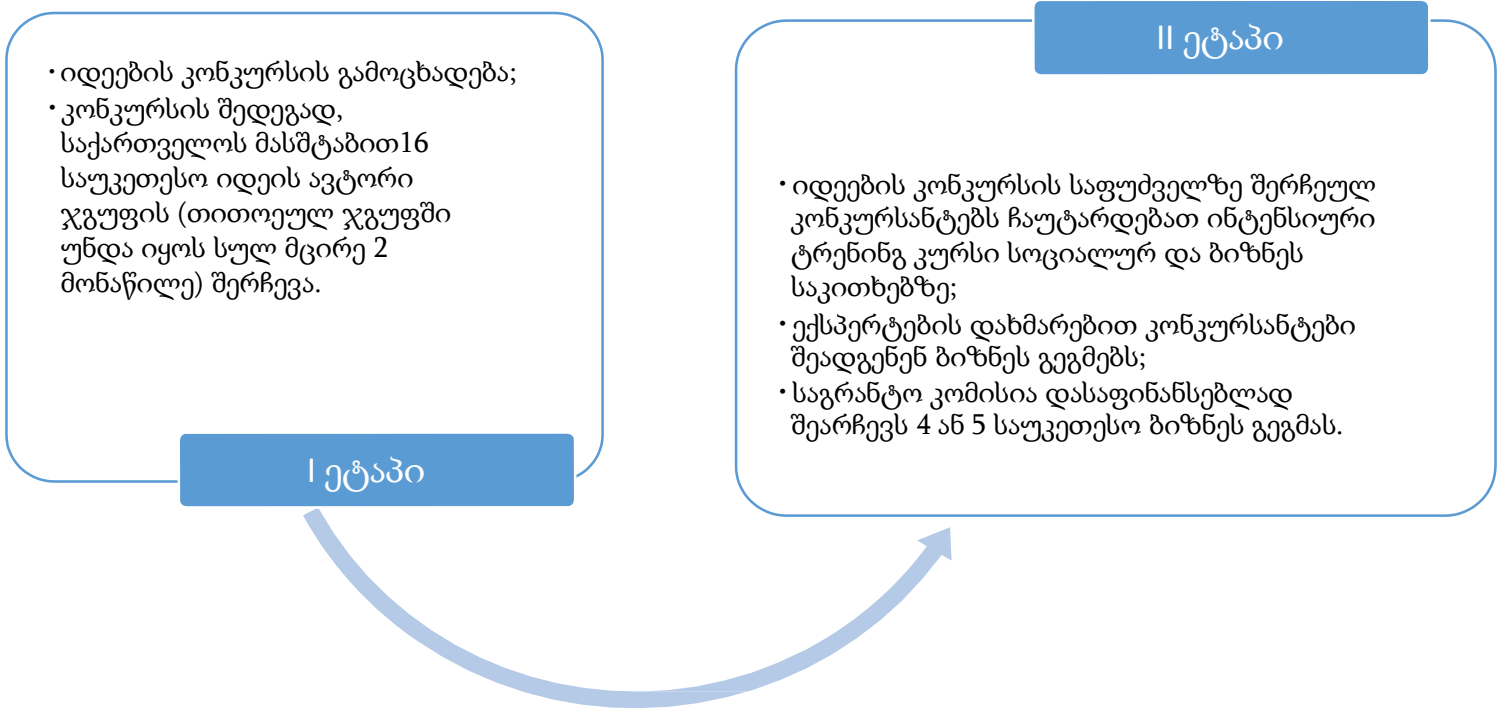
• იდეების კონკურსის გამოცხადება;
• კონკურსის შედეგად, საქართველოს მასშტაბით16 საუკეთესო იდეის ავტორი ჯგუფის (თითოეულ ჯგუფში უნდა იყოს სულ მცირე 2 მონაწილე) შერჩევა.

I ეტაპი

II ეტაპი

• იდეების კონკურსის საფუძველზე შერჩეულ კონკურსანტებს ჩაუტარდებათ ინტენსიური ტრენინგ კურსი სოციალურ და ბიზნეს საკითხებზე;
• ექსპერტების დახმარებით კონკურსანტები შეადგენენ ბიზნეს გეგმებს;
• საგრანტო კომისია დასაფინანსებლად შეარჩევს 4 ან 5 საუკეთესო ბიზნეს გეგმას.